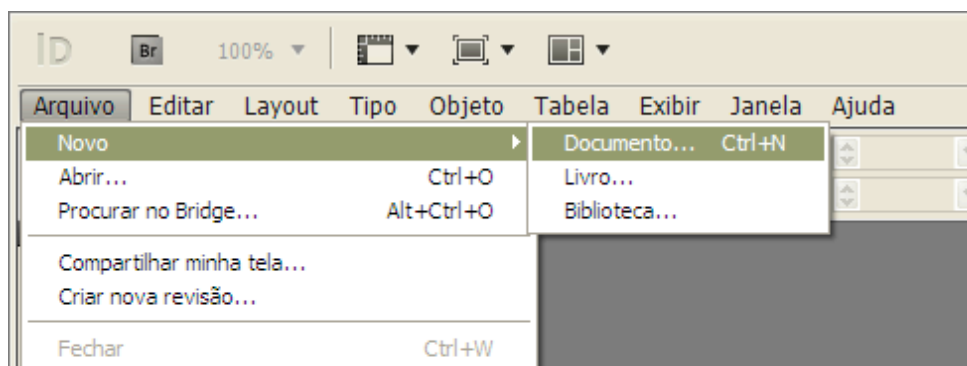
ID Br 100%

Arquivo Editar Layout Tipo Objeto Tabela Exibir Janela Ajuda

Novo
Abrir... Ctrl+O
Procurar no Bridge... Alt+Ctrl+O

Compartilhar minha tela...
Criar nova revisão...

Fechar Ctrl+W

Documento... Ctrl+N
Livro...
Biblioteca...